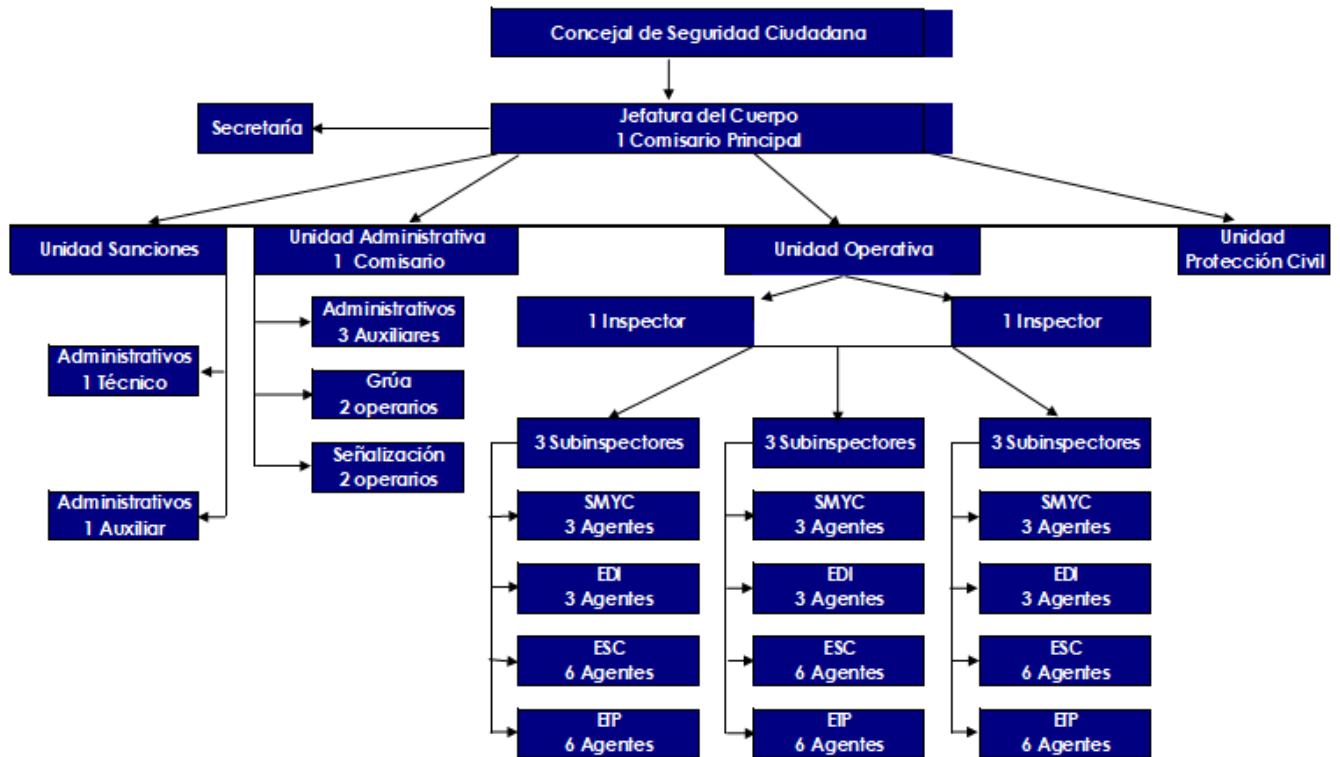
Concejal de Seguridad Ciudadana

Jefatura del Cuerpo
1 Comisario Principal

Secretaría

Unidad Sanciones

Unidad Administrativa
1 Comisario

Unidad Operativa

Unidad
Protección Civil

Administrativos
1 Técnico

Administrativos
1 Auxiliar

Administrativos
3 Auxiliares

Grúa
2 operarios

Señalización
2 operarios

1 Inspector

1 Inspector

3 Subinspectores

SMYC
3 Agentes

EDI
3 Agentes

ESC
6 Agentes

ETP
6 Agentes

3 Subinspectores

SMYC
3 Agentes

EDI
3 Agentes

ESC
6 Agentes

ETP
6 Agentes

3 Subinspectores

SMYC
3 Agentes

EDI
3 Agentes

ESC
6 Agentes

ETP
6 Agentes